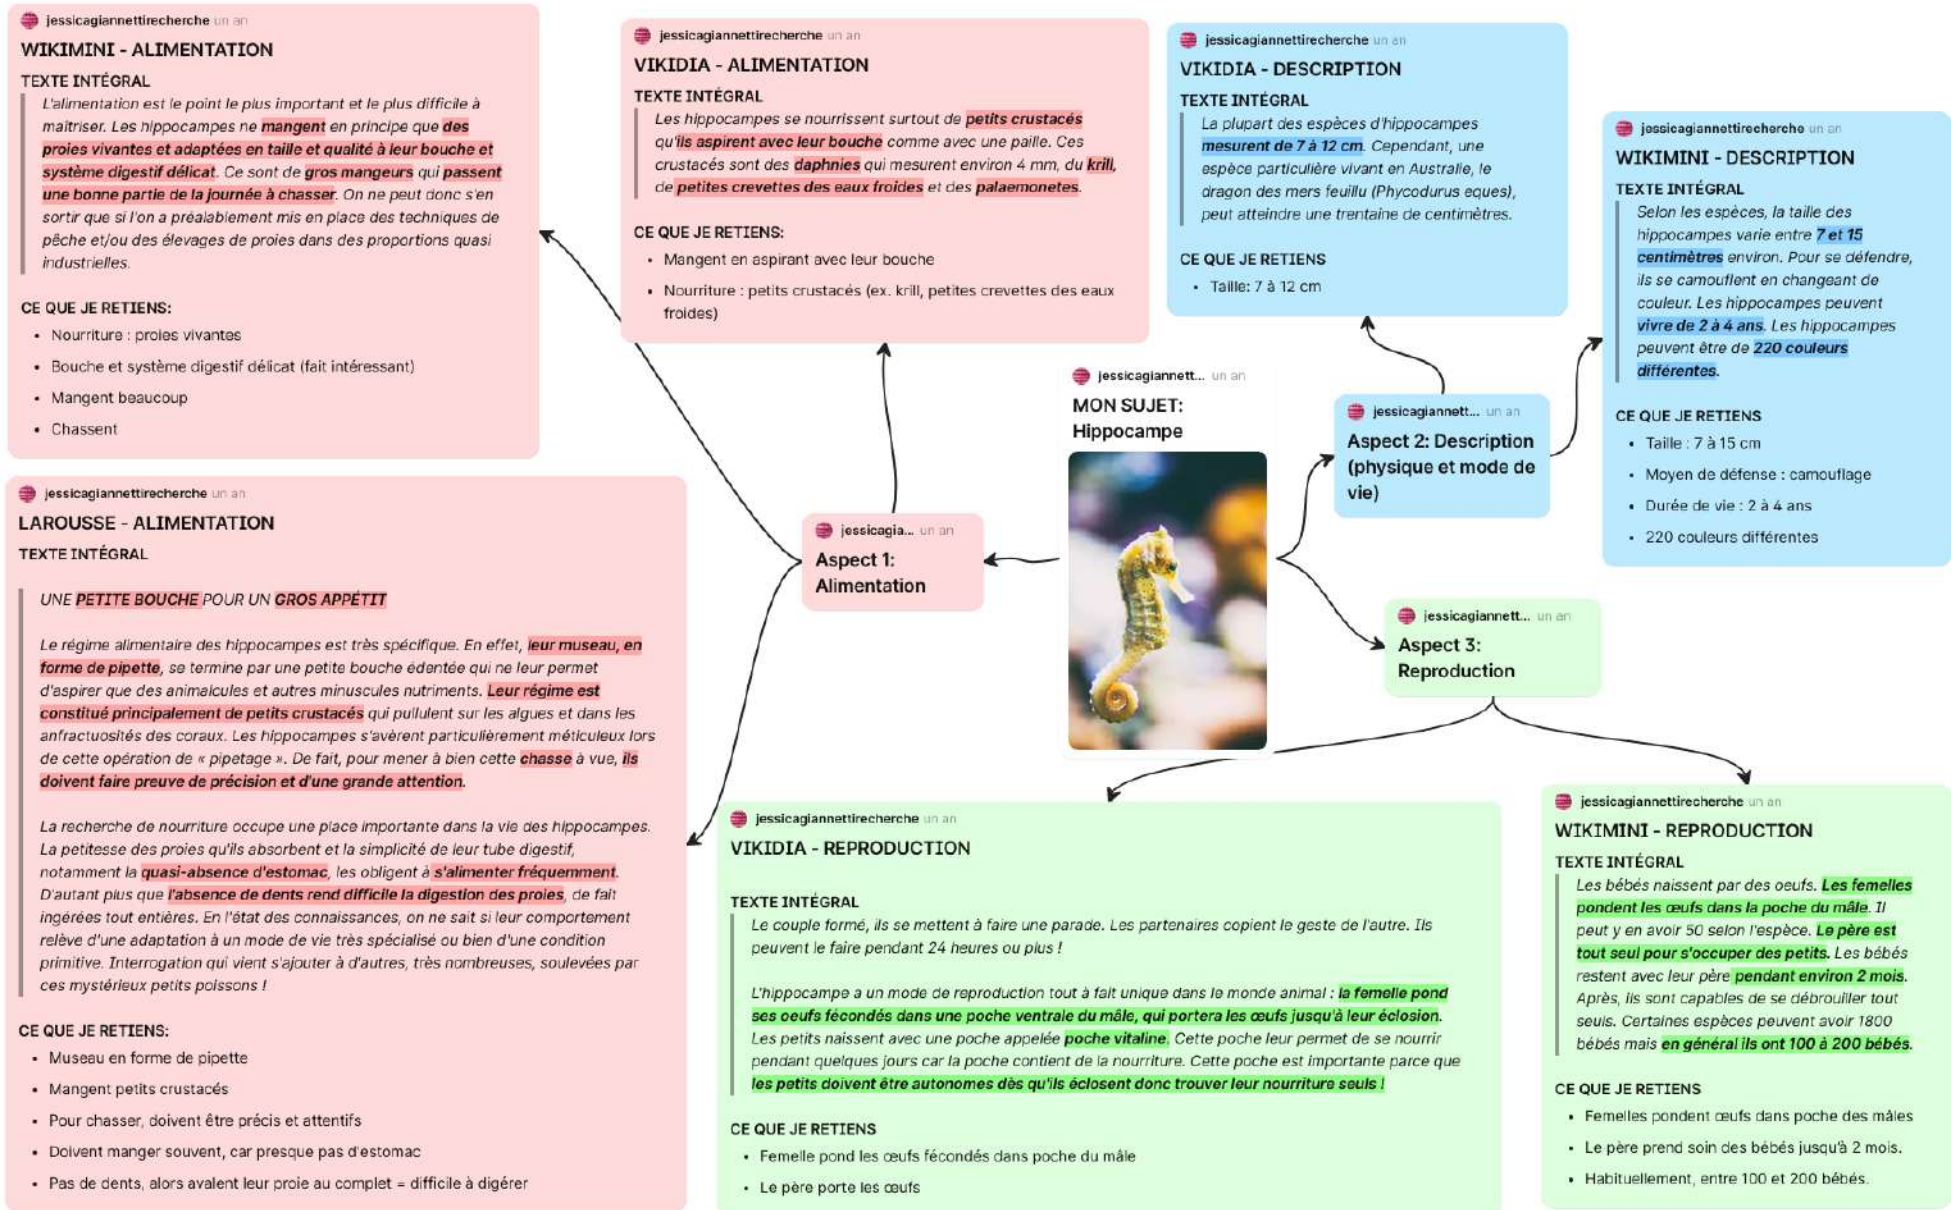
jessicagiannettirecherche un an
WIKIMINI - ALIMENTATION
TEXTE INTÉGRAL
L'alimentation est le point le plus important et le plus difficile à maîtriser. Les hippocampes ne mangent en principe que des proies vivantes et adaptées en taille et qualité à leur bouche et système digestif délicat. Ce sont de gros mangeurs qui passent une bonne partie de la journée à chasser. On ne peut donc s'en sortir que si l'on a préalablement mis en place des techniques de pêche et/ou des élevages de proies dans des proportions quasi industrielles.

CE QUE JE RETIENS:
• Nourriture : proies vivantes
• Bouche et système digestif délicat (fait intéressant)
• Mangent beaucoup
• Chassent

jessicagiannettirecherche un an
VIKIDIA - ALIMENTATION
TEXTE INTÉGRAL
Les hippocampes se nourrissent surtout de petits crustacés qu'ils aspirent avec leur bouche comme avec une paille. Ces crustacés sont des daphnies qui mesurent environ 4 mm, du krill, de petites crevettes des eaux froides et des palaemonetes.

CE QUE JE RETIENS:
• Mangent en aspirant avec leur bouche
• Nourriture : petits crustacés (ex. krill, petites crevettes des eaux froides)

jessicagiannettirecherche un an
VIKIDIA - DESCRIPTION
TEXTE INTÉGRAL
La plupart des espèces d'hippocampes mesurent de 7 à 12 cm. Cependant, une espèce particulière vivant en Australie, le dragon des mers feuillu (Phycodurus eques), peut atteindre une trentaine de centimètres.

CE QUE JE RETIENS
• Taille: 7 à 12 cm

jessicagiannettirecherche un an
WIKIMINI - DESCRIPTION
TEXTE INTÉGRAL
Selon les espèces, la taille des hippocampes varie entre 7 et 15 centimètres environ. Pour se défendre, ils se camouflent en changeant de couleur. Les hippocampes peuvent vivre de 2 à 4 ans. Les hippocampes peuvent être de 220 couleurs différentes.

CE QUE JE RETIENS
• Taille : 7 à 15 cm
• Moyen de défense : camouflage
• Durée de vie : 2 à 4 ans
• 220 couleurs différentes

jessicagiannett... un an
MON SUJET: Hippocampe

jessicagiannett... un an
Aspect 2: Description (physique et mode de vie)

jessicagia... un an
Aspect 1: Alimentation

jessicagiannett... un an
Aspect 3: Reproduction

jessicagiannettirecherche un an
LAROUSSE - ALIMENTATION
TEXTE INTÉGRAL
UNE PETITE BOUCHE POUR UN GROS APPÉTIT

Le régime alimentaire des hippocampes est très spécifique. En effet, leur museau, en forme de pipette, se termine par une petite bouche édentée qui ne leur permet d'aspirer que des animalcules et autres minuscules nutriments. Leur régime est constitué principalement de petits crustacés qui pullulent sur les algues et dans les anfractuosités des coraux. Les hippocampes s'avèrent particulièrement méticuleux lors de cette opération de « pipetage ». De fait, pour mener à bien cette chasse à vue, ils doivent faire preuve de précision et d'une grande attention.

La recherche de nourriture occupe une place importante dans la vie des hippocampes. La petitesse des proies qu'ils absorbent et la simplicité de leur tube digestif, notamment la quasi-absence d'estomac, les obligent à s'alimenter fréquemment. D'autant plus que l'absence de dents rend difficile la digestion des proies, de fait ingérées tout entières. En l'état des connaissances, on ne sait si leur comportement relève d'une adaptation à un mode de vie très spécialisé ou bien d'une condition primitive. Interrogation qui vient s'ajouter à d'autres, très nombreuses, soulevées par ces mystérieux petits poissons !

CE QUE JE RETIENS:
• Museau en forme de pipette
• Mangent petits crustacés
• Pour chasser, doivent être précis et attentifs
• Doivent manger souvent, car presque pas d'estomac
• Pas de dents, alors avalent leur proie au complet = difficile à digérer

jessicagiannettirecherche un an
VIKIDIA - REPRODUCTION
TEXTE INTÉGRAL
Le couple formé, ils se mettent à faire une parade. Les partenaires copient le geste de l'autre. Ils peuvent le faire pendant 24 heures ou plus !

L'hippocampe a un mode de reproduction tout à fait unique dans le monde animal : la femelle pond ses oeufs fécondés dans une poche ventrale du mâle, qui portera les œufs jusqu'à leur éclosion. Les petits naissent avec une poche appelée poche vitaline. Cette poche leur permet de se nourrir pendant quelques jours car la poche contient de la nourriture. Cette poche est importante parce que les petits doivent être autonomes dès qu'ils éclosent donc trouver leur nourriture seuls !

CE QUE JE RETIENS
• Femelle pond les œufs fécondés dans poche du mâle
• Le père porte les œufs

jessicagiannettirecherche un an
WIKIMINI - REPRODUCTION
TEXTE INTÉGRAL
Les bébés naissent par des oeufs. Les femelles pondent les œufs dans la poche du mâle. Il peut y en avoir 50 selon l'espèce. Le père est tout seul pour s'occuper des petits. Les bébés restent avec leur père pendant environ 2 mois. Après, ils sont capables de se débrouiller tout seuls. Certaines espèces peuvent avoir 1800 bébés mais en général ils ont 100 à 200 bébés.

CE QUE JE RETIENS
• Femelles pondent œufs dans poche des mâles
• Le père prend soin des bébés jusqu'à 2 mois.
• Habituellement, entre 100 et 200 bébés.